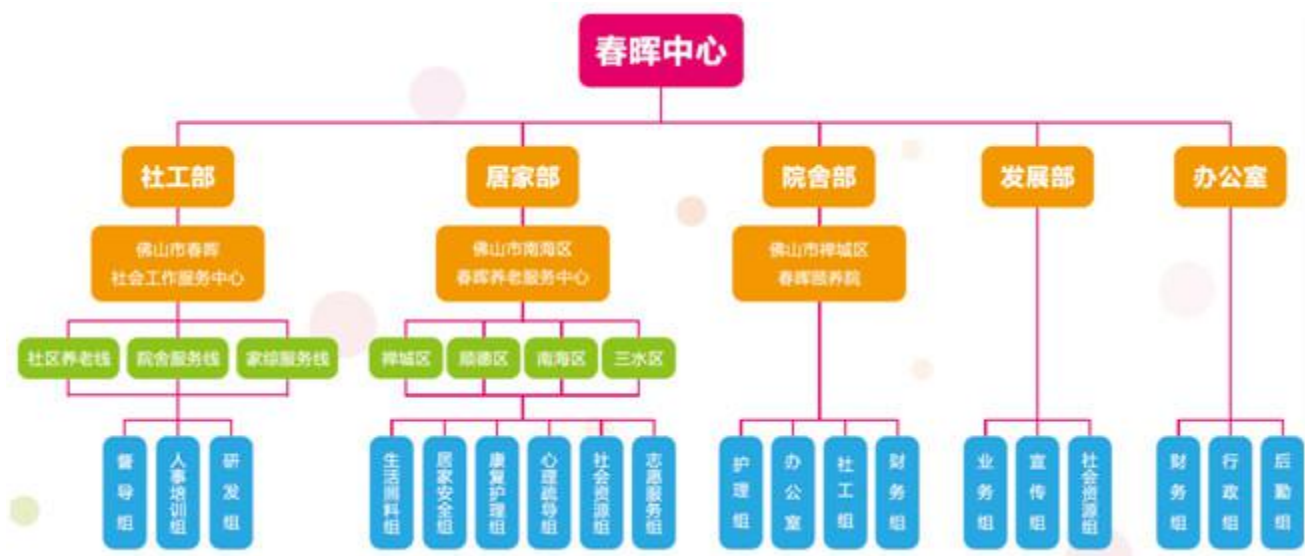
春晖中心

社工部

佛山市春晖
社会工作服务中心

社区养老线
院舍服务线
家综服务线

督导组
人事培训组
研发组

居家部

佛山市南海区
春晖养老服务中心

禅城区
顺德区
南海区
三水区

生活照料组
居家安全组
康复护理组
心理疏导组
社会资源组
志愿服务组

院舍部

佛山市禅城区
春晖颐养院

护理组
办公室
社工组
财务组

发展部

业务组
宣传组
社会资源组

办公室

财务组
行政组
后勤组